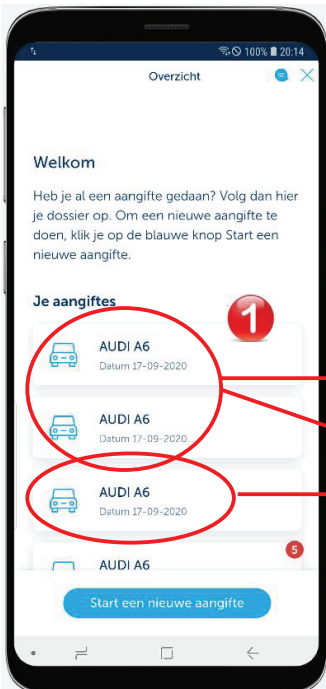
100% 20:14

Overzicht

Welkom

Heb je al een aangifte gedaan? Volg dan hier je dossier op. Om een nieuwe aangifte te doen, klik je op de blauwe knop Start een nieuwe aangifte.

Je aangiftes

1

AUDI A6
Datum 17-09-2020

AUDI A6
Datum 17-09-2020

AUDI A6
Datum 17-09-2020

AUDI A6

5

Start een nieuwe aangifte